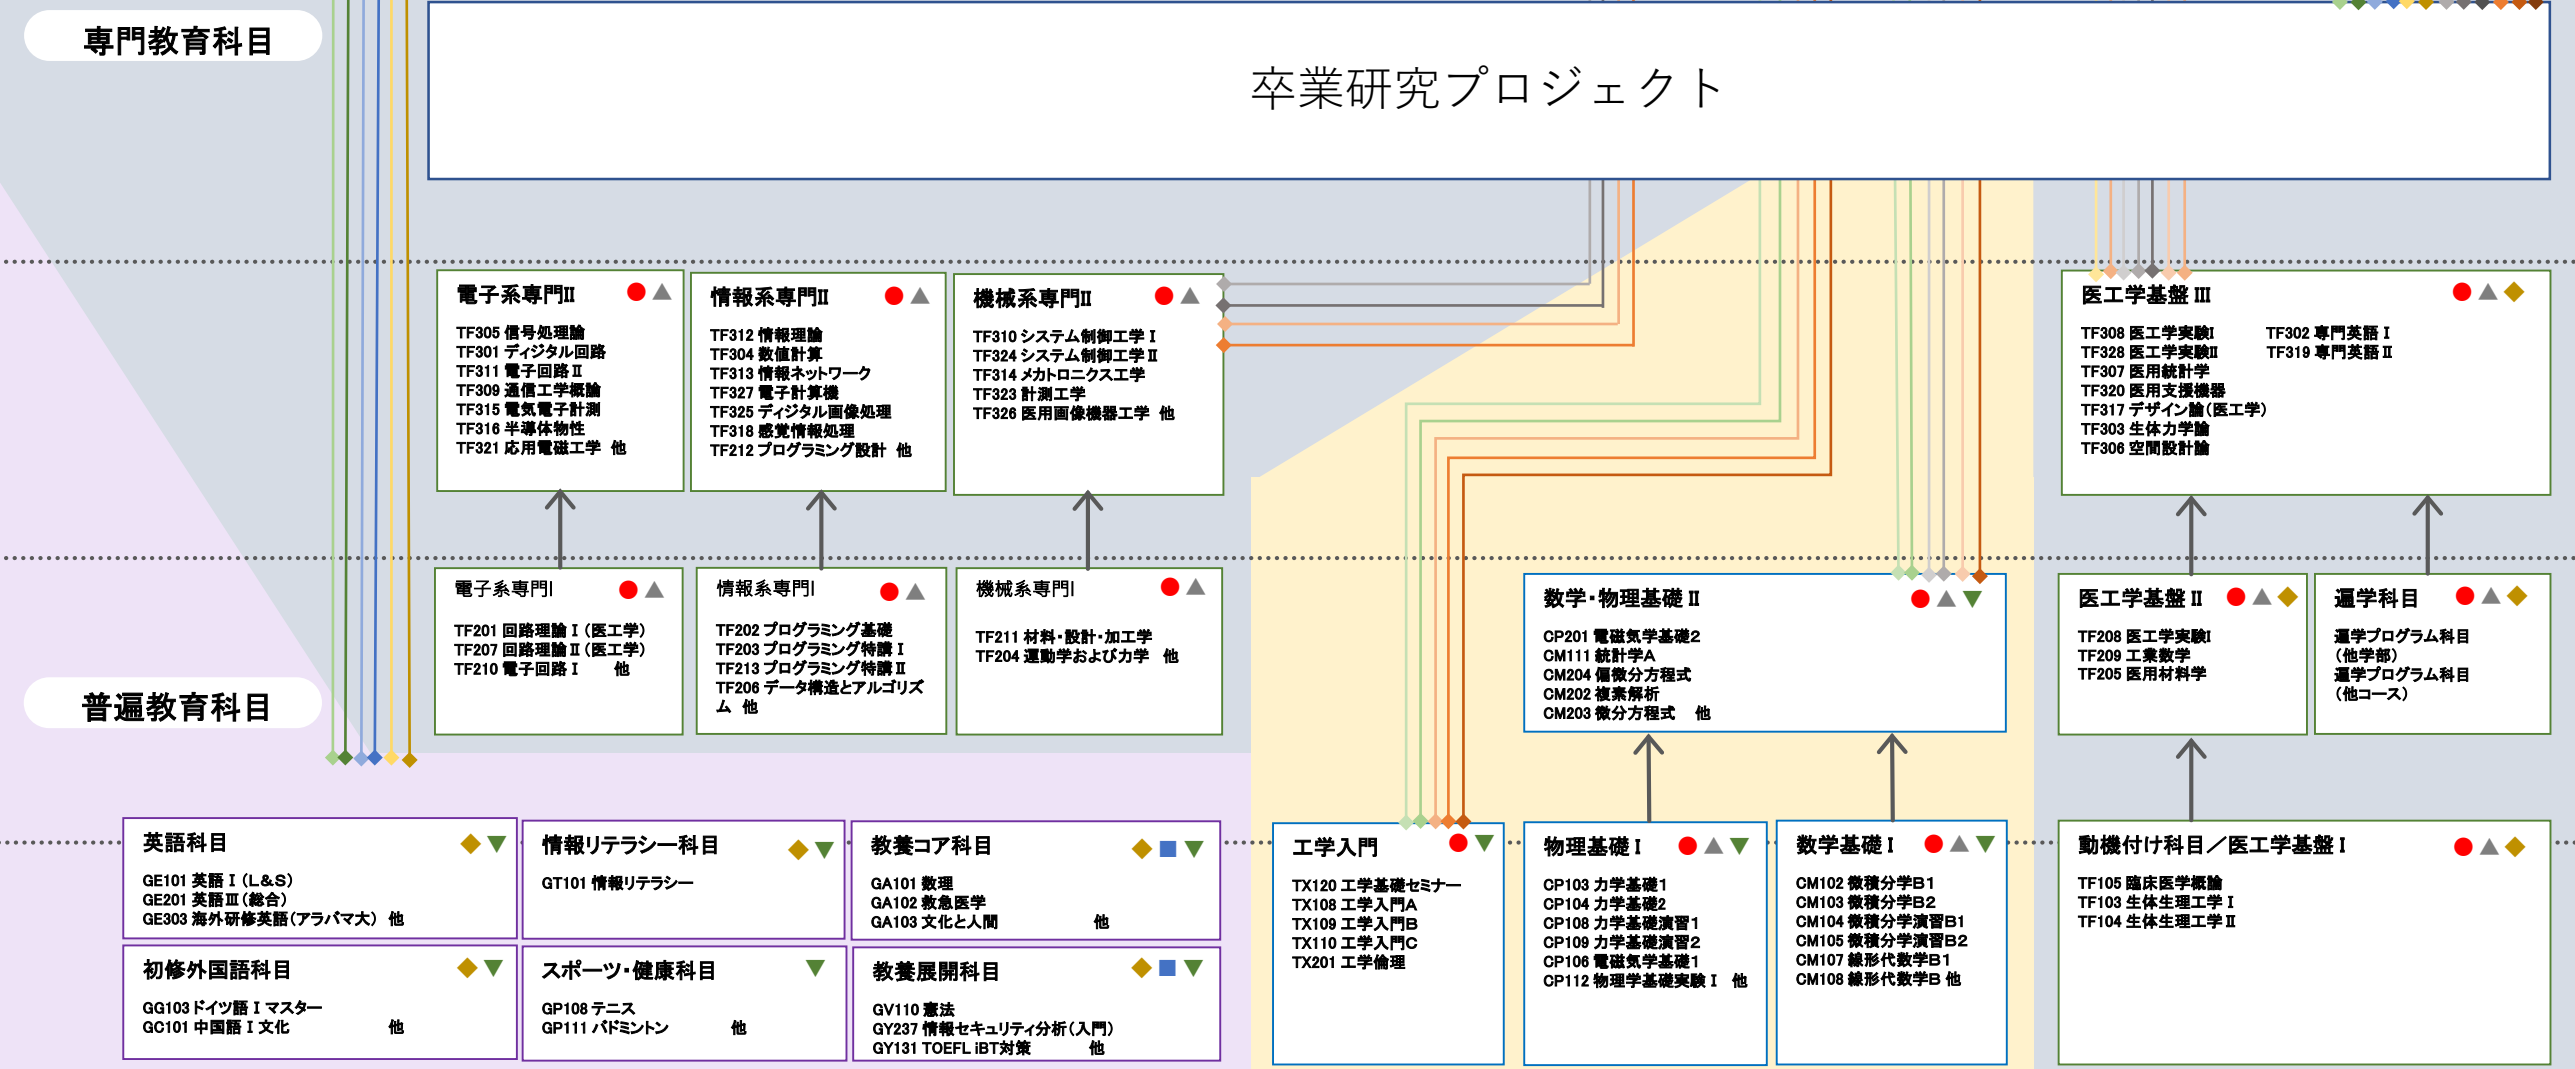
専門教育科目

卒業研究プロジェクト

電子系専門Ⅱ
TF305 信号処理論
TF301 ディジタル回路
TF311 電子回路Ⅱ
TF309 通信工学概論
TF315 電気電子計測
TF316 半導体物性
TF321 応用電磁工学 他

情報系専門Ⅱ
TF312 情報理論
TF304 数値計算
TF313 情報ネットワーク
TF327 電子計算機
TF325 ディジタル画像処理
TF318 感覚情報処理
TF212 プログラミング設計 他

機械系専門Ⅱ
TF310 システム制御工学Ⅰ
TF324 システム制御工学Ⅱ
TF314 メカトロニクス工学
TF323 計測工学
TF326 医用画像機器工学 他

医工学基盤Ⅲ
TF308 医工学実験Ⅰ
TF328 医工学実験Ⅱ
TF307 医用統計学
TF320 医用支援機器
TF317 デザイン論(医工学)
TF303 生体力学論
TF306 空間設計論
TF302 専門英語Ⅰ
TF319 専門英語Ⅱ

電子系専門Ⅰ
TF201 回路理論Ⅰ(医工学)
TF207 回路理論Ⅱ(医工学)
TF210 電子回路Ⅰ 他

情報系専門Ⅰ
TF202 プログラミング基礎
TF203 プログラミング特講Ⅰ
TF213 プログラミング特講Ⅱ
TF206 データ構造とアルゴリズム 他

機械系専門Ⅰ
TF211 材料・設計・加工学
TF204 運動学および力学 他

数学・物理基礎Ⅱ
CP201 電磁気学基礎2
CM111 統計学A
CM204 偏微分方程式
CM202 複素解析
CM203 微分方程式 他

医工学基盤Ⅱ
TF208 医工学実験Ⅰ
TF209 工業数学
TF205 医用材料学

連学科目
連学プログラム科目
(他学部)
連学プログラム科目
(他コース)

普遍教育科目

英語科目
GE101 英語Ⅰ(L&S)
GE201 英語Ⅲ(総合)
GE303 海外研修英語(アラバマ大) 他

情報リテラシー科目
GT101 情報リテラシー

教養コア科目
GA101 数理
GA102 救急医学
GA103 文化と人間 他

初修外国語科目
GG103 ドイツ語Ⅰマスター
GC101 中国語Ⅰ文化 他

スポーツ・健康科目
GP108 テニス
GP111 バドミントン 他

教養展開科目
GV110 憲法
GY237 情報セキュリティ分析(入門)
GY131 TOEFL iBT対策 他

工学入門
TX120 工学基礎セミナー
TX108 工学入門A
TX109 工学入門B
TX110 工学入門C
TX201 工学倫理

物理基礎Ⅰ
CP103 力学基礎1
CP104 力学基礎2
CP108 力学基礎演習1
CP109 力学基礎演習2
CP106 電磁気学基礎1
CP112 物理学基礎実験Ⅰ 他

数学基礎Ⅰ
CM102 微積分学B1
CM103 微積分学B2
CM104 微積分学演習B1
CM105 微積分学演習B2
CM107 線形代数学B1
CM108 線形代数学B 他

動機付け科目／医工学基盤Ⅰ
TF105 臨床医学概論
TF103 生体生理工学Ⅰ
TF104 生体生理工学Ⅱ